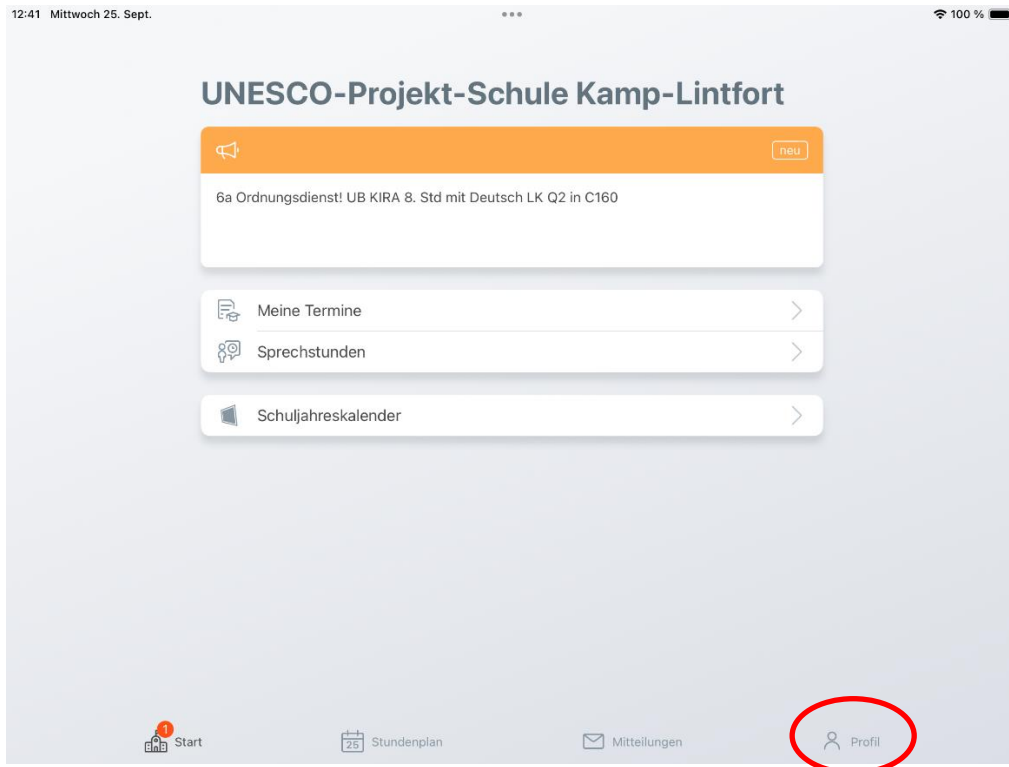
12:41 Mittwoch 25. Sept.

100 %

UNESCO-Projekt-Schule Kamp-Lintfort

neu

6a Ordnungsdienst! UB KIRA 8. Std mit Deutsch LK Q2 in C160

Meine Termine

Sprechstunden

Schuljahreskalender

1 Start

25 Stundenplan

Mitteilungen

Profil